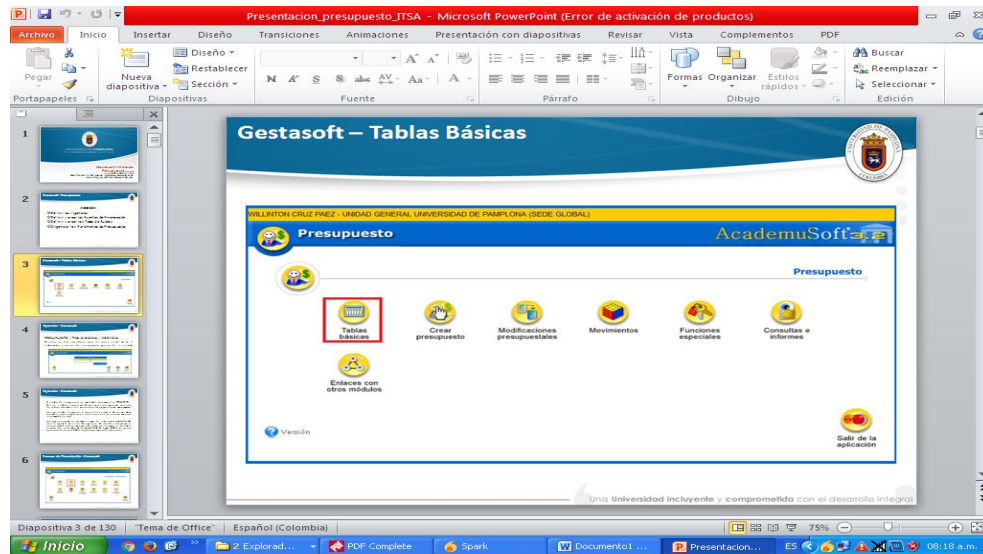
Presentacion_presupuesto_ITSA - Microsoft PowerPoint (Error de activación de productos)

Archivo | Inicio | Insertar | Diseño | Transiciones | Animaciones | Presentación con diapositivas | Revisar | Vista | Complementos | PDF

Pegar | Nueva diapositiva | Diseño | Restablecer | Sección | Formas | Organizar | Estilos rápidos | Buscar | Reemplazar | Seleccionar

Portapapeles | Diapositivas | Fuente | Párrafo | Dibujo | Edición

1
2
3
4
5
6

Gestasoft – Tablas Básicas

WILLINTON CRUZ PAEZ - UNIDAD GENERAL UNIVERSIDAD DE PAMPLONA (SEDE GLOBAL)

Presupuesto

AcademuSoft 2.2

Presupuesto

Tablas básicas

Crear presupuesto

Modificaciones presupuestales

Movimientos

Funciones especiales

Consultas e informes

Enlaces con otros módulos

Versión

Salir de la aplicación

Una Universidad incluyente y comprometida con el desarrollo integral

Diapositiva 3 de 130 | "Tema de Office" | Español (Colombia) | 75%

Inicio | 2 Explorad... | PDF Complete | Spark | Documento1 ... | Presentacion... | ES | 08:18 a.m.